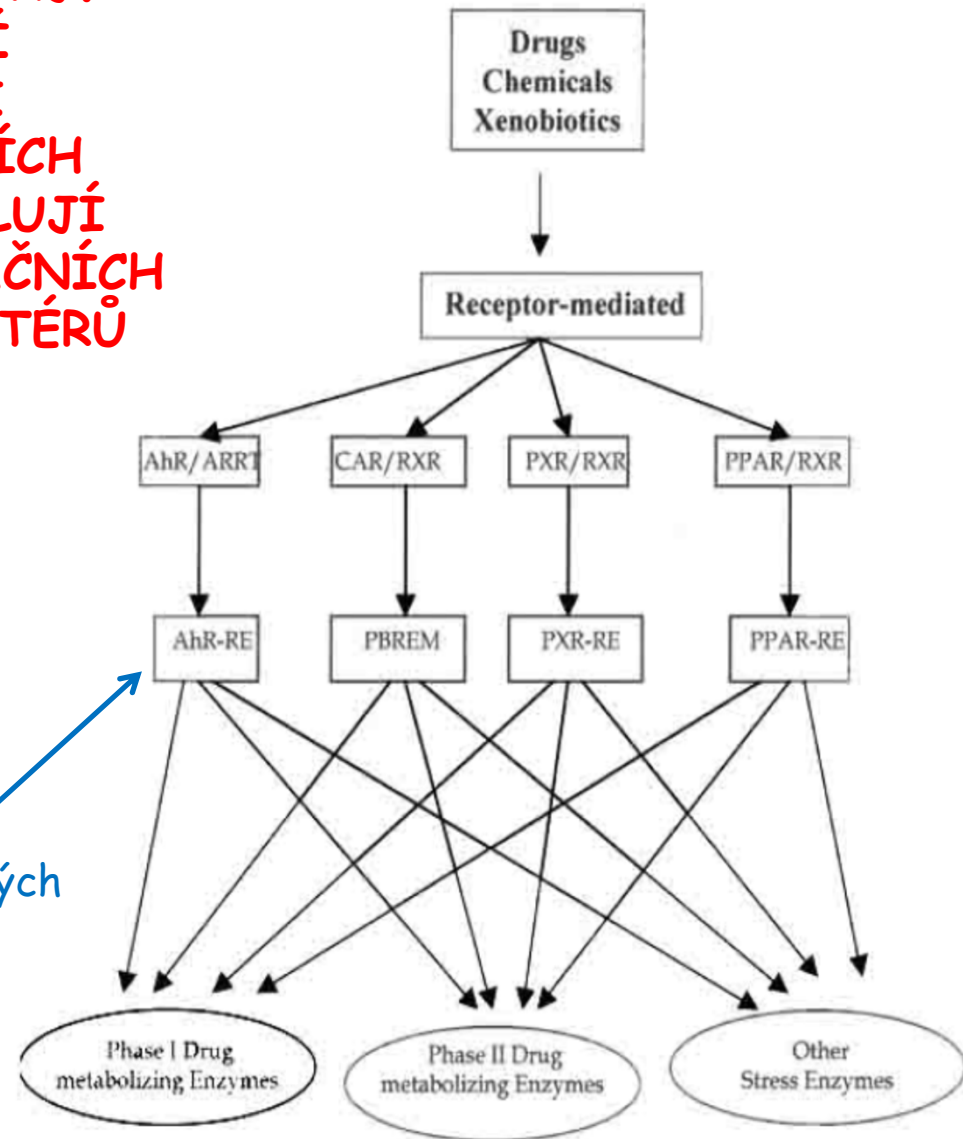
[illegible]
Í
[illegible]
ÍCH
LUJÍ
ČNÍCH
TÉRŮ

Drugs
Chemicals
Xenobiotics

Receptor-mediated

AhR/ARRT

CAR/RXR

PXR/RXR

PPAR/RXR

AhR-RE

PBREM

PXR-RE

PPAR-RE

ých

Phase I Drug metabolizing Enzymes

Phase II Drug metabolizing Enzymes

Other Stress Enzymes